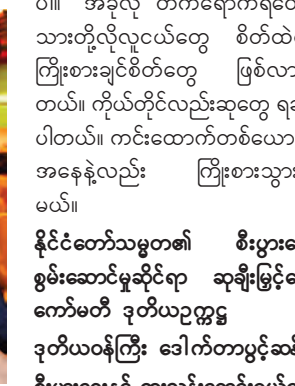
ပါ။ အခုလို တက်ရောက်ရပေ
သားတို့လိုလူငယ်တွေ စိတ်ထဲ
ကြိုးစားချင်စိတ်တွေ ဖြစ်လာ
တယ်။ ကိုယ်တိုင်လည်းဆုတွေ ရခ
ပါတယ်။ ကင်းထောက်တစ်ယော
အနေနဲ့လည်း ကြိုးစားသွား
မယ်။

နိုင်ငံတော်သမ္မတ၏ စီးပွားရေ
စွမ်းဆောင်မှုဆိုင်ရာ ဆုချီးမြှင့်ရေ
ကော်မတီ ဒုတိယဥက္ကဋ္ဌ
ဒုတိယဝန်ကြီး ဒေါက်တာပွင့်ဆမ်
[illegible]